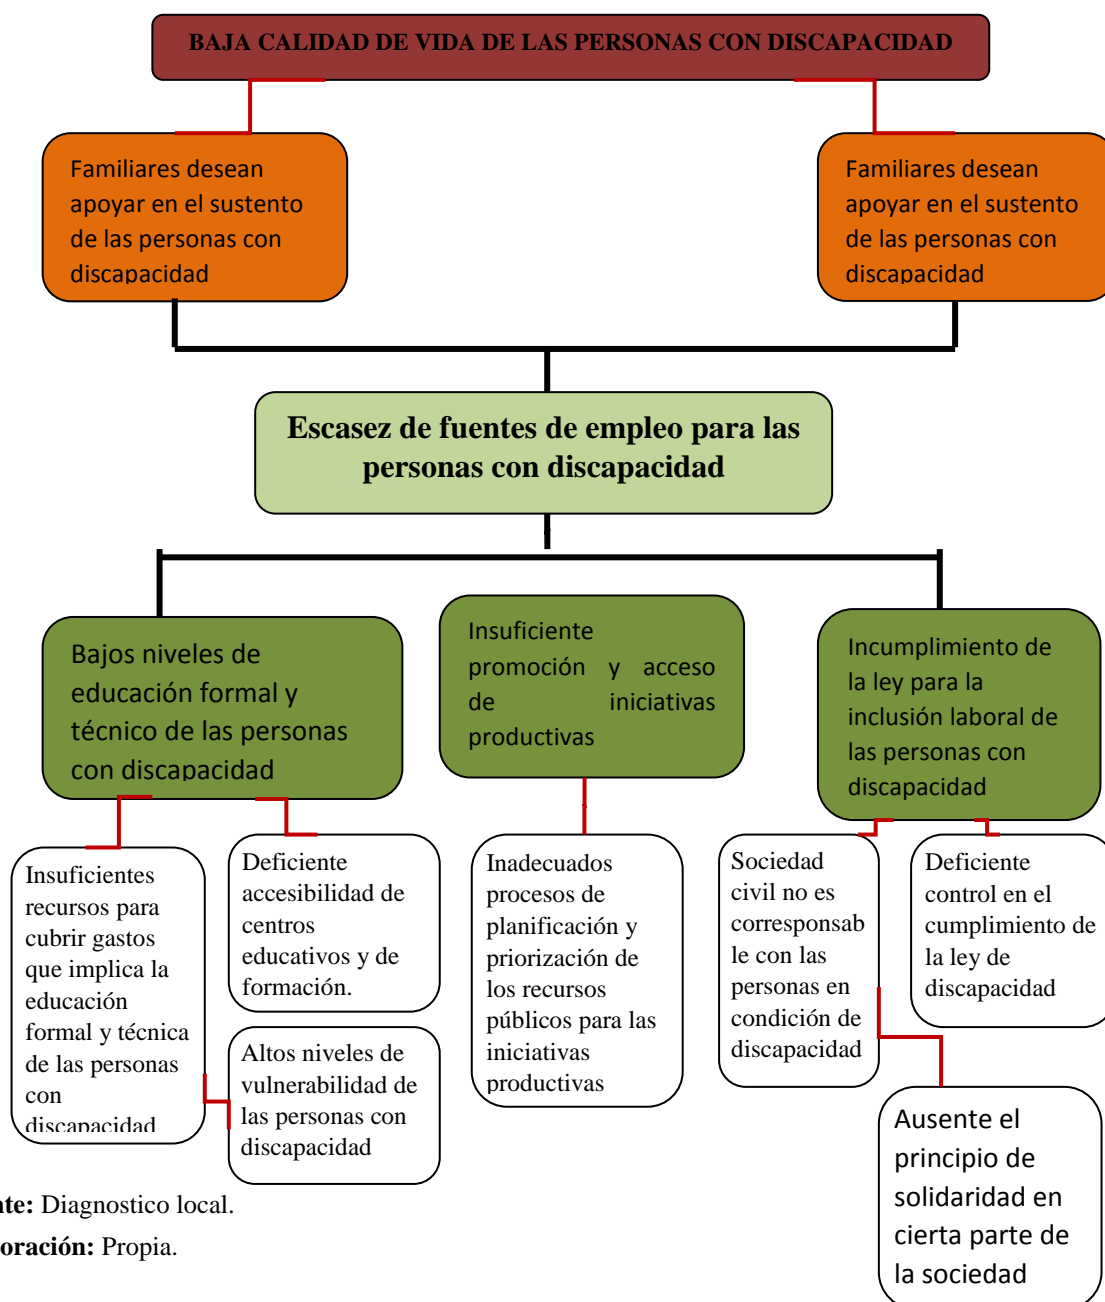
BAJA CALIDAD DE VIDA DE LAS PERSONAS CON DISCAPACIDAD

Familiares desean apoyar en el sustento de las personas con discapacidad

Familiares desean apoyar en el sustento de las personas con discapacidad

Escasez de fuentes de empleo para las personas con discapacidad

Bajos niveles de educación formal y técnico de las personas con discapacidad

Insuficiente promoción y acceso de iniciativas productivas

Incumplimiento de la ley para la inclusión laboral de las personas con discapacidad

Insuficientes recursos para cubrir gastos que implica la educación formal y técnica de las personas con discapacidad

Deficiente accesibilidad de centros educativos y de formación.

Altos niveles de vulnerabilidad de las personas con discapacidad

Inadecuados procesos de planificación y priorización de los recursos públicos para las iniciativas productivas

Sociedad civil no es corresponsable con las personas en condición de discapacidad

Deficiente control en el cumplimiento de la ley de discapacidad

Ausente el principio de solidaridad en cierta parte de la sociedad

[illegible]nte: Diagnostico local.
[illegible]oración: Propia.